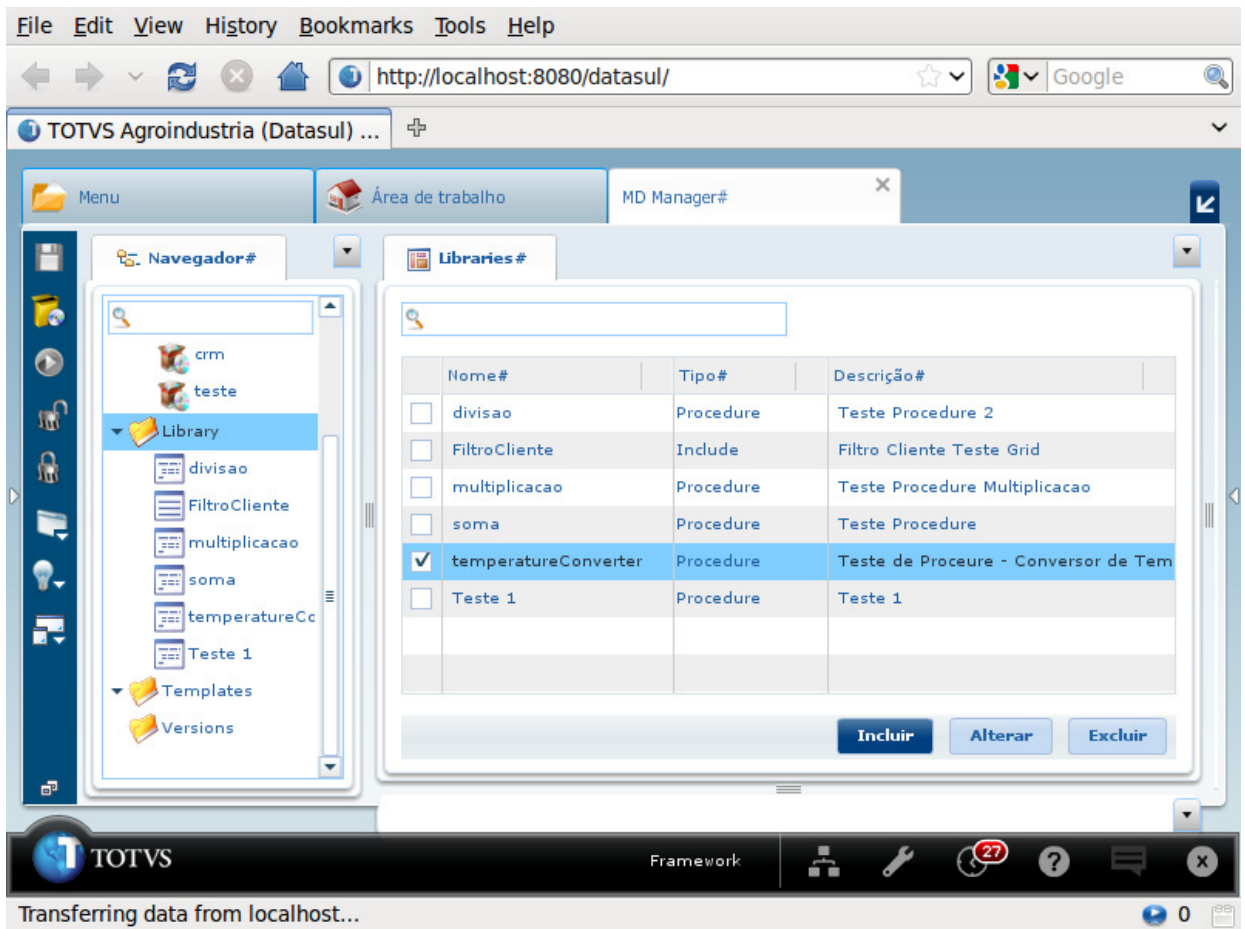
File Edit View History Bookmarks Tools Help

http://localhost:8080/datasul/

Google

TOTVS Agroindustria (Datasul) ...

Menu

Área de trabalho

MD Manager#

Navegador#

crm
teste
Library
divisao
FiltroCliente
multiplicacao
soma
temperatureCc
Teste 1
Templates
Versions

Libraries#

| | Nome# | Tipo# | Descrição# |
|---|---|---|---|
| | divisao | Procedure | Teste Procedure 2 |
| | FiltroCliente | Include | Filtro Cliente Teste Grid |
| | multiplicacao | Procedure | Teste Procedure Multiplicacao |
| | soma | Procedure | Teste Procedure |
| ✓ | temperatureConverter | Procedure | Teste de Proceure - Conversor de Tem |
| | Teste 1 | Procedure | Teste 1 |

Incluir Alterar Excluir

TOTVS

Framework

27

Transferring data from localhost...

0